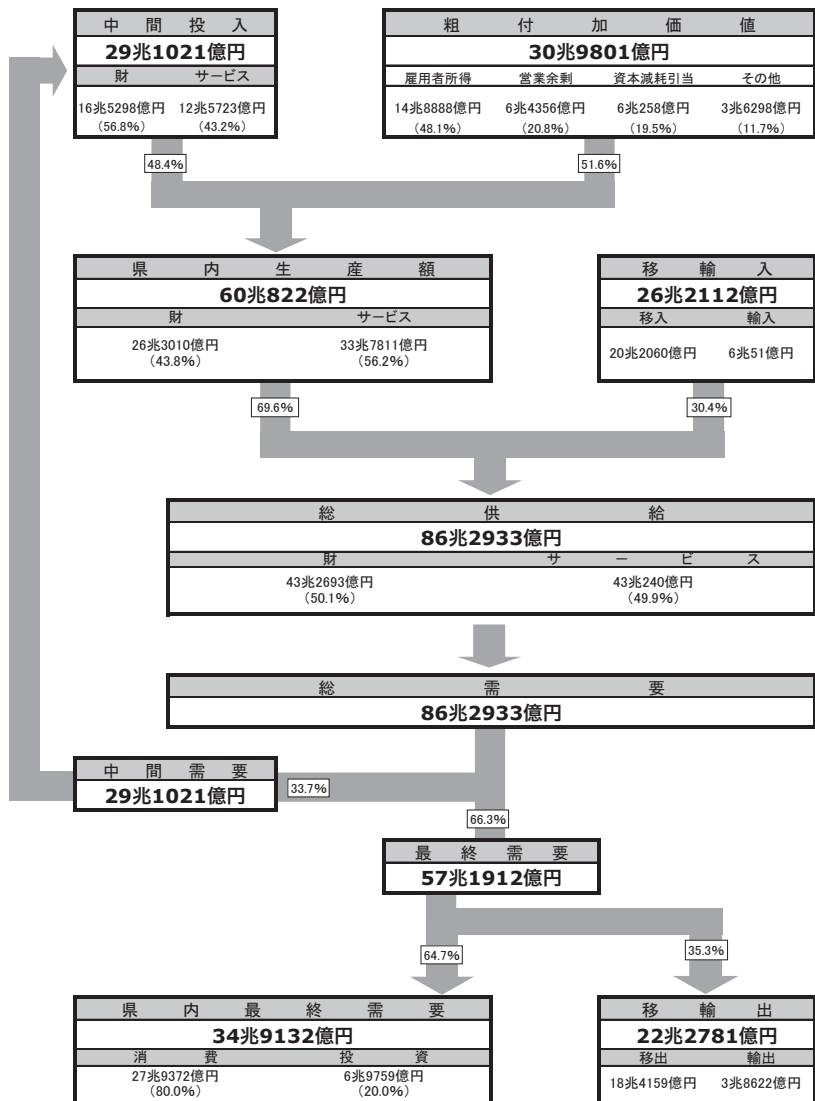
中間投入
29兆1021億円
財　サービス
16兆5298億円（56.8%）　12兆5723億円（43.2%）

粗付加価値
30兆9801億円
雇用者所得　営業余剰　資本減耗引当　その他
14兆8888億円（48.1%）　6兆4356億円（20.8%）　6兆258億円（19.5%）　3兆6298億円（11.7%）

48.4%
51.6%

県内生産額
60兆822億円
財　サービス
26兆3010億円（43.8%）　33兆7811億円（56.2%）

移輸入
26兆2112億円
移入　輸入
20兆2060億円　6兆51億円

69.6%
30.4%

総供給
86兆2933億円
財　サービス
43兆2693億円（50.1%）　43兆240億円（49.9%）

総需要
86兆2933億円

中間需要
29兆1021億円

33.7%
66.3%

最終需要
57兆1912億円

64.7%
35.3%

県内最終需要
34兆9132億円
消費　投資
27兆9372億円（80.0%）　6兆9759億円（20.0%）

移輸出
22兆2781億円
移出　輸出
18兆4159億円　3兆8622億円